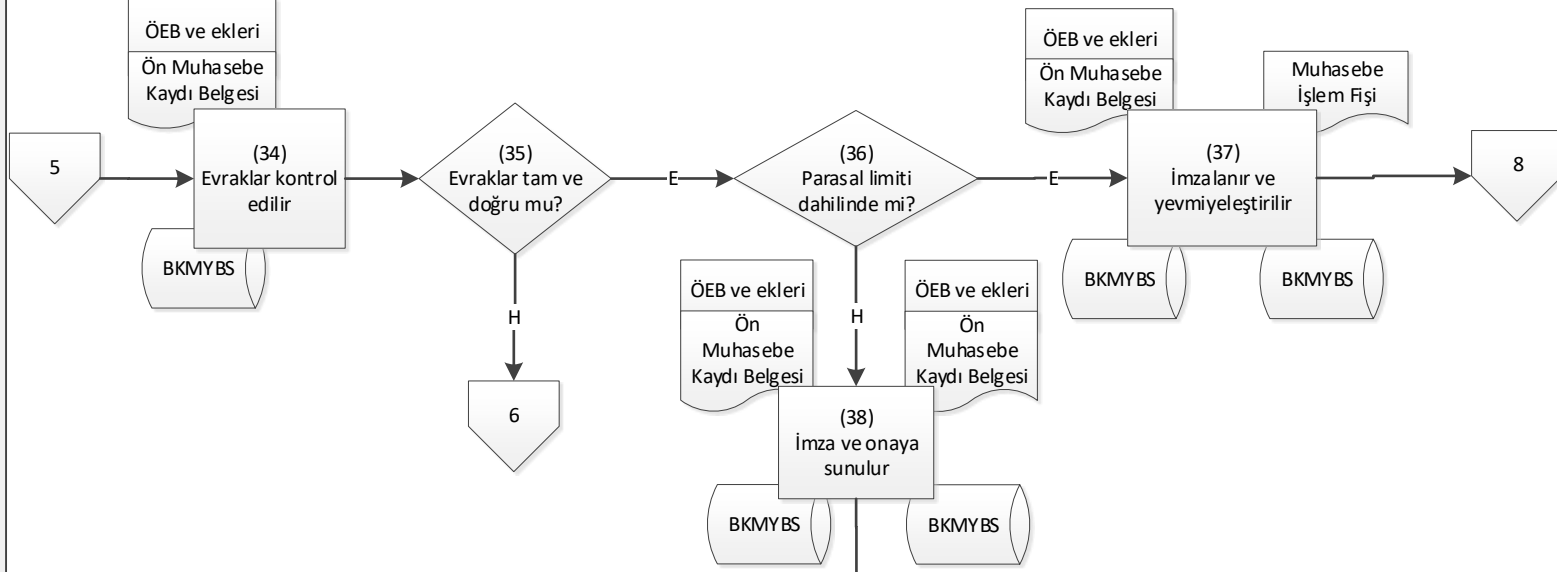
ÖEB ve ekleri

Ön Muhasebe Kaydı Belgesi

5

(34) Evraklar kontrol edilir

BKMYBS

(35) Evraklar tam ve doğru mu?

E

H

6

(36) Parasal limiti dahilinde mi?

E

H

ÖEB ve ekleri

Ön Muhasebe Kaydı Belgesi

ÖEB ve ekleri

Ön Muhasebe Kaydı Belgesi

(38) İmza ve onaya sunulur

BKMYBS

BKMYBS

ÖEB ve ekleri

Ön Muhasebe Kaydı Belgesi

Muhasebe İşlem Fişi

(37) İmzalanır ve yevmiyeleştirilir

BKMYBS

BKMYBS

8